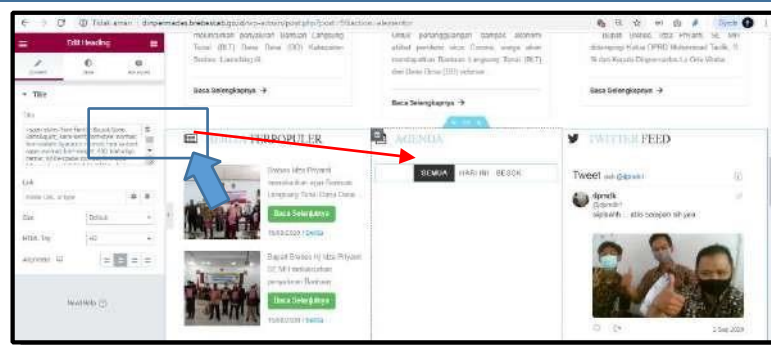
Tidak aman | dinpermades.brebeskab.go.id/wp-admin/post.php?post=5&action=elementor

Edit Heading

Content Style Advanced

Title

Title

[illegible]

Link

Size Default

HTML Tag H2

Alignment

Need Help

melakukan penyaluran Bantuan Langsung Tunai (BLT) Dana Desa (DD) Kabupaten Brebes Launching di

Baca Selengkapnya →

untuk penanggulangan dampak ekonomi akibat pandemi virus Corona, warga akan mendapatkan Bantuan Langsung Tunai (BLT) dari Dana Desa (DD) sebesar

Baca Selengkapnya →

Bupati Brebes, Idza Priyanti, SE, MH didampingi Ketua DPRD Muhammad Taufik, S. N dan Kepala Dispermades Ir. Ora Wisto

Baca Selengkapnya →

BERITA TERPOPULER

Brebes Idza Priyanti menyalurkan dana Bantuan Langsung Tunai Dana Desa

Baca Selengkapnya

15/05/2020 / Berita

Bupati Brebes Hj Idza Priyanti SE MH melakukan penyaluran Bantuan

Baca Selengkapnya

15/05/2020 / Berita

AGENDA

SEMUA HARI INI BESOK

TWITTER FEED

Tweet oleh @dprdk

dprdk
@dprdk
sajesaah ... alas soopen sih yaa

2 Sep 2020